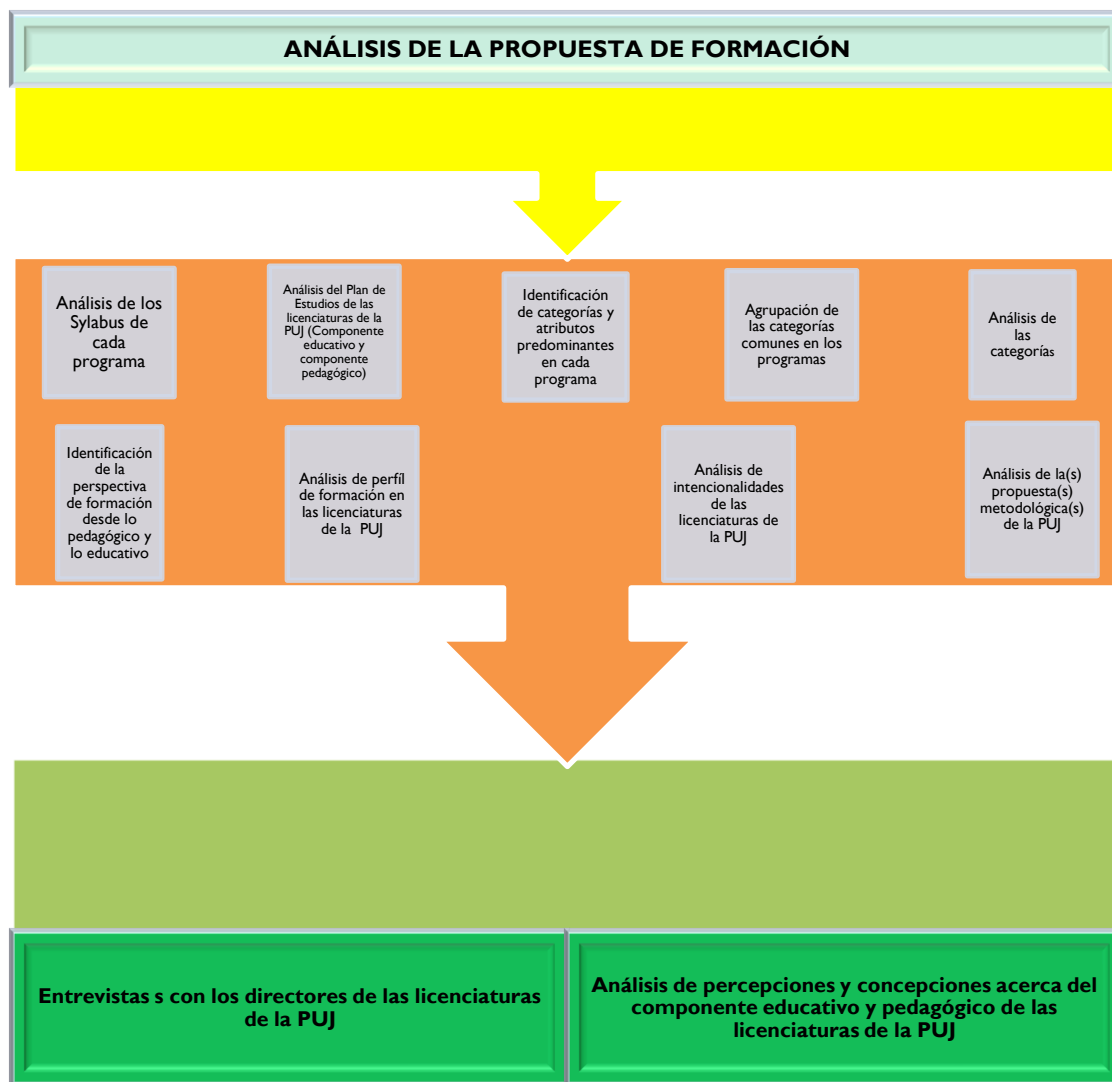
ANÁLISIS DE LA PROPUESTA DE FORMACIÓN

Análisis de los Sylabus de cada programa

Análisis del Plan de Estudios de las licenciaturas de la PUJ (Componente educativo y componente pedagógico)

Identificación de categorías y atributos predominantes en cada programa

Agrupación de las categorías comunes en los programas

Análisis de las categorías

Identificación de la perspectiva de formación desde lo pedagógico y lo educativo

Análisis de perfíl de formación en las licenciaturas de la PUJ

Análisis de intencionalidades de las licenciaturas de la PUJ

Análisis de la(s) propuesta(s) metodológica(s) de la PUJ

Entrevistas s con los directores de las licenciaturas de la PUJ

Análisis de percepciones y concepciones acerca del componente educativo y pedagógico de las licenciaturas de la PUJ